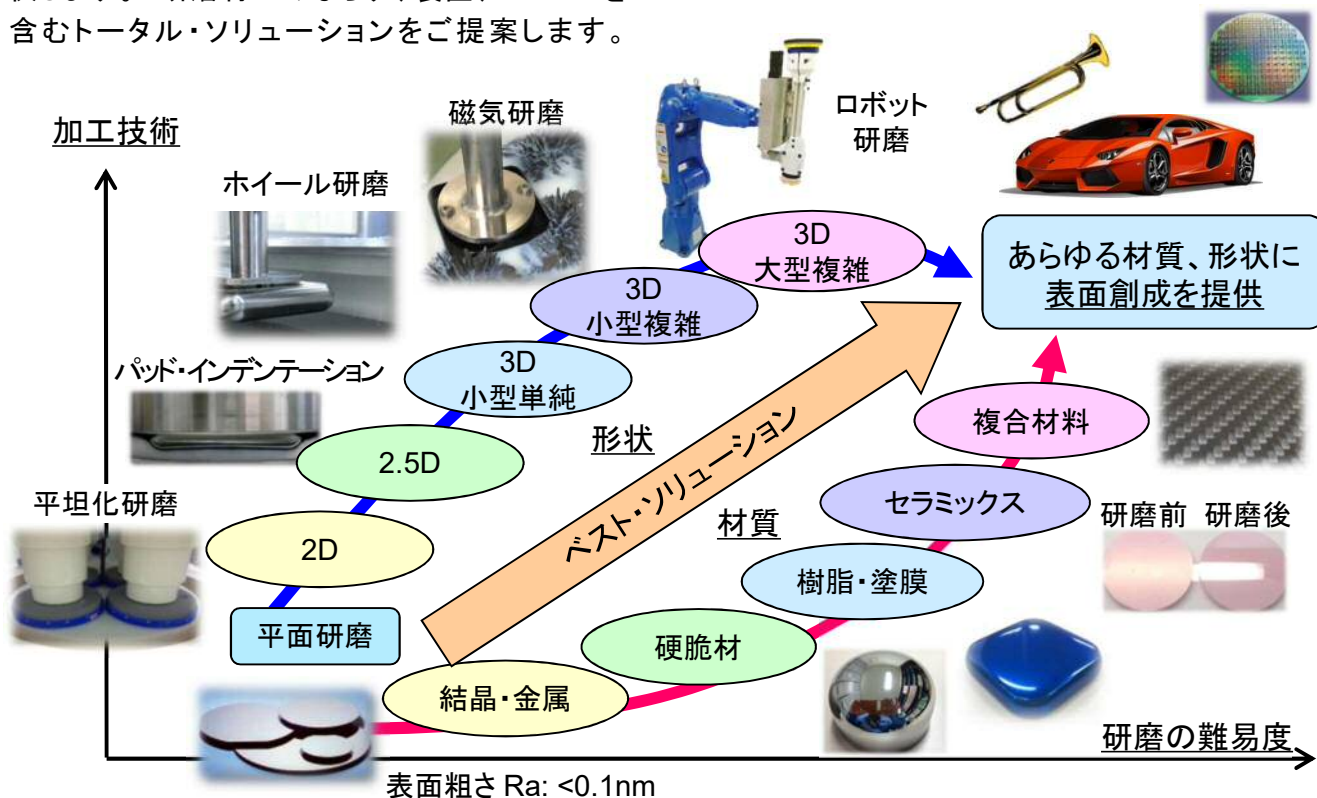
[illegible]
含むトータル・ソリューションをご提案します。

加工技術

磁気研磨

ロボット研磨

ホイール研磨

3D 大型複雑

あらゆる材質、形状に表面創成を提供

3D 小型複雑

3D 小型単純

パッド・インデンテーション

形状

2.5D

ベスト・ソリューション

複合材料

平坦化研磨

セラミックス

材質

研磨前 研磨後

2D

樹脂・塗膜

平面研磨

硬脆材

結晶・金属

研磨の難易度

表面粗さ Ra: <0.1nm